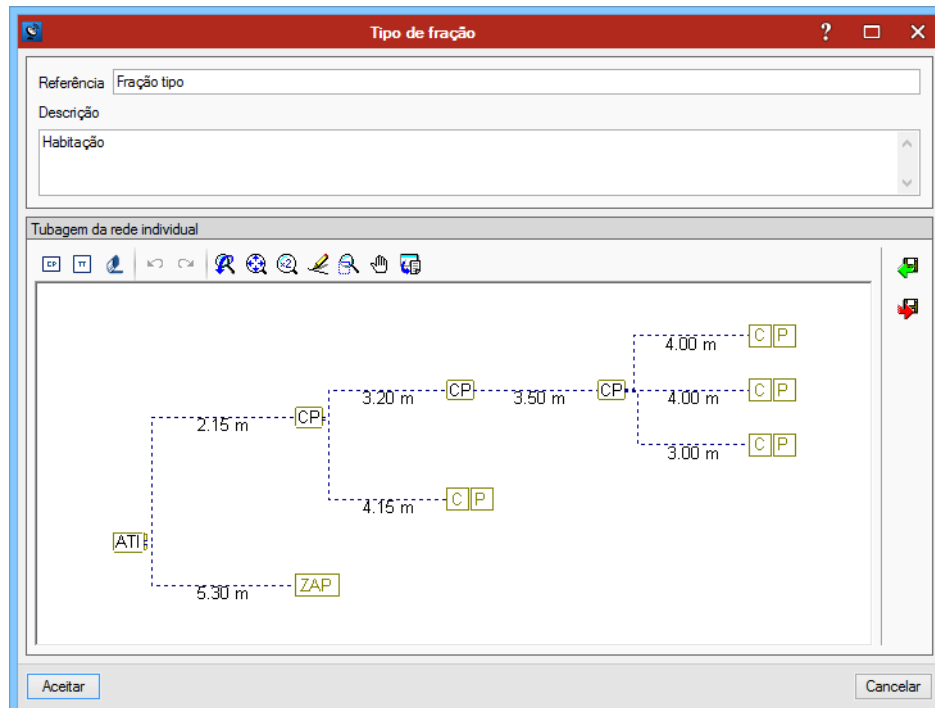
Tipo de fração

Referência Fração tipo

Descrição

Habitação

Tubagem da rede individual

CP TT

4.00 m
C P

3.20 m
CP
3.50 m
CP
4.00 m
C P

2.15 m
CP

3.00 m
C P

4.15 m
C P

ATI

5.30 m
ZAP

Aceitar

Cancelar